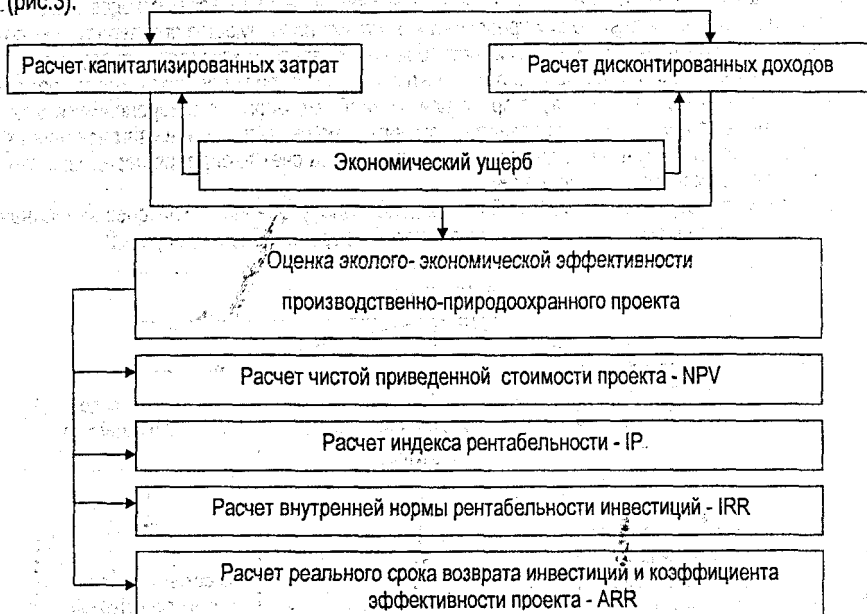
(рис.3).

Расчет капитализированных затрат

Расчет дисконтированных доходов

Экономический ущерб

Оценка эколого- экономической эффективности производственно-природоохранного проекта

Расчет чистой приведенной стоимости проекта - NPV

Расчет индекса рентабельности - IP.

Расчет внутренней нормы рентабельности инвестиций - IRR

Расчет реального срока возврата инвестиций и коэффициента эффективности проекта - ARR